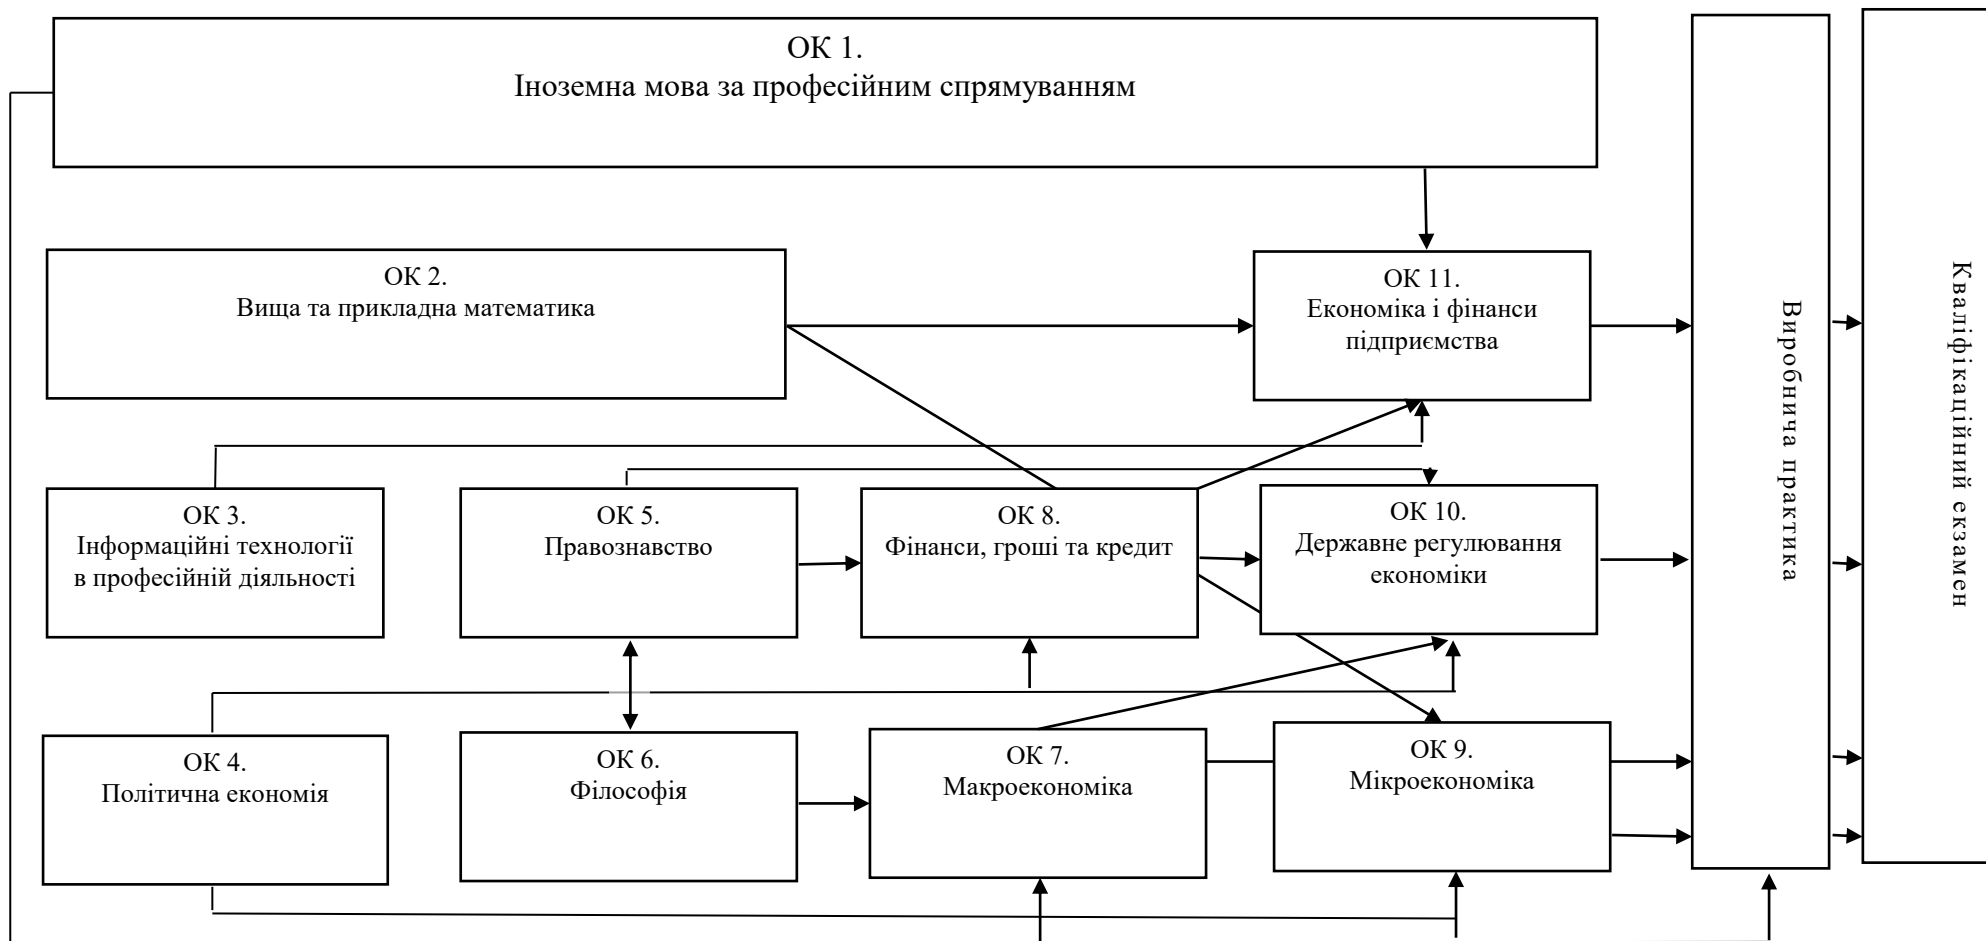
ОК 1.
Іноземна мова за професійним спрямуванням

ОК 2.
Вища та прикладна математика

ОК 11.
Економіка і фінанси підприємства

ОК 3.
Інформаційні технології в професійній діяльності

ОК 5.
Правознавство

ОК 8.
Фінанси, гроші та кредит

ОК 10.
Державне регулювання економіки

ОК 4.
Політична економія

ОК 6.
Філософія

ОК 7.
Макроекономіка

ОК 9.
Мікроекономіка

Виробнича практика

Кваліфікаційний екзамен